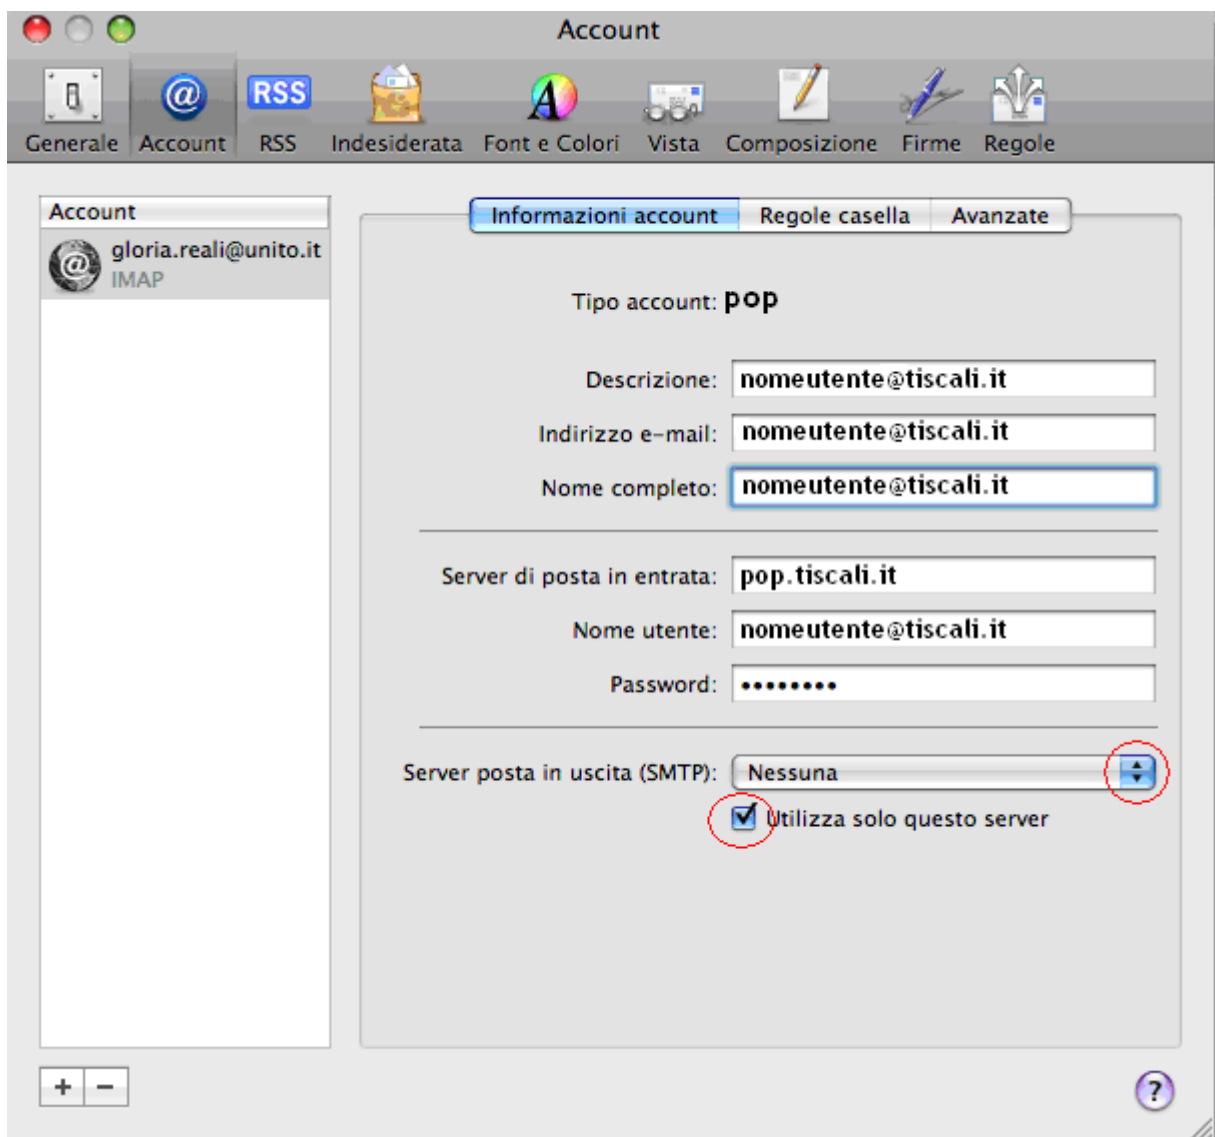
Account

Generale Account RSS Indesiderata Font e Colori Vista Composizione Firme Regole

Account

gloria.reali@unito.it
IMAP

Informazioni account Regole casella Avanzate

Tipo account: pop

Descrizione: nomeutente@tiscali.it

Indirizzo e-mail: nomeutente@tiscali.it

Nome completo: nomeutente@tiscali.it

Server di posta in entrata: pop.tiscali.it

Nome utente: nomeutente@tiscali.it

Password: ••••••••

Server posta in uscita (SMTP): Nessuna

Utilizza solo questo server

+ −

?